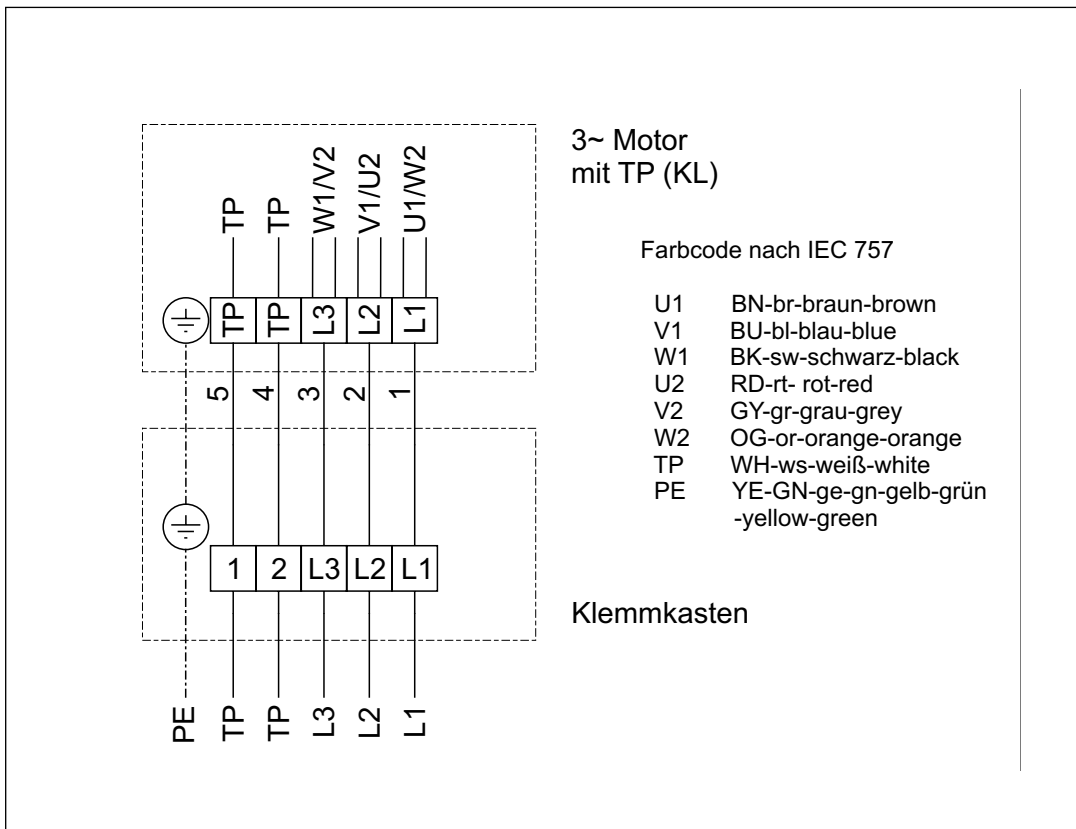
TP TP W1/V2 V1/U2 U1/W2

TP TP L3 L2 L1

5 4 3 2 1

1 2 L3 L2 L1

PE TP TP L3 L2 L1

3~ Motor
mit TP (KL)

Farbcode nach IEC 757

| | |
|---|---|
| U1 | BN-br-braun-brown |
| V1 | BU-bl-blau-blue |
| W1 | BK-sw-schwarz-black |
| U2 | RD-rt- rot-red |
| V2 | GY-gr-grau-grey |
| W2 | OG-or-orange-orange |
| TP | WH-ws-weiß-white |
| PE | YE-GN-ge-gn-gelb-grün -yellow-green |

Klemmkasten